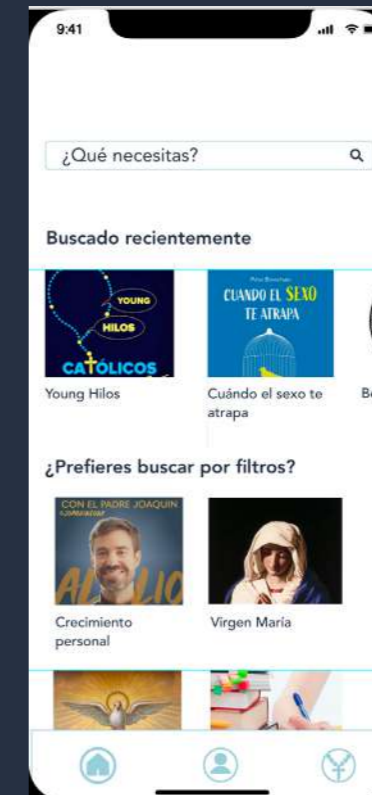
9:41

¿Qué necesitas?

Buscado recientemente

YOUNG HILOS CATÓLICOS

Young Hilos

CUANDO EL SEXO TE ATRAPA

Cuándo el sexo te atrapa

B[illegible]

¿Prefieres buscar por filtros?

CON EL PADRE JOAQUIN

AL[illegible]LIO

Crecimiento personal

Virgen María